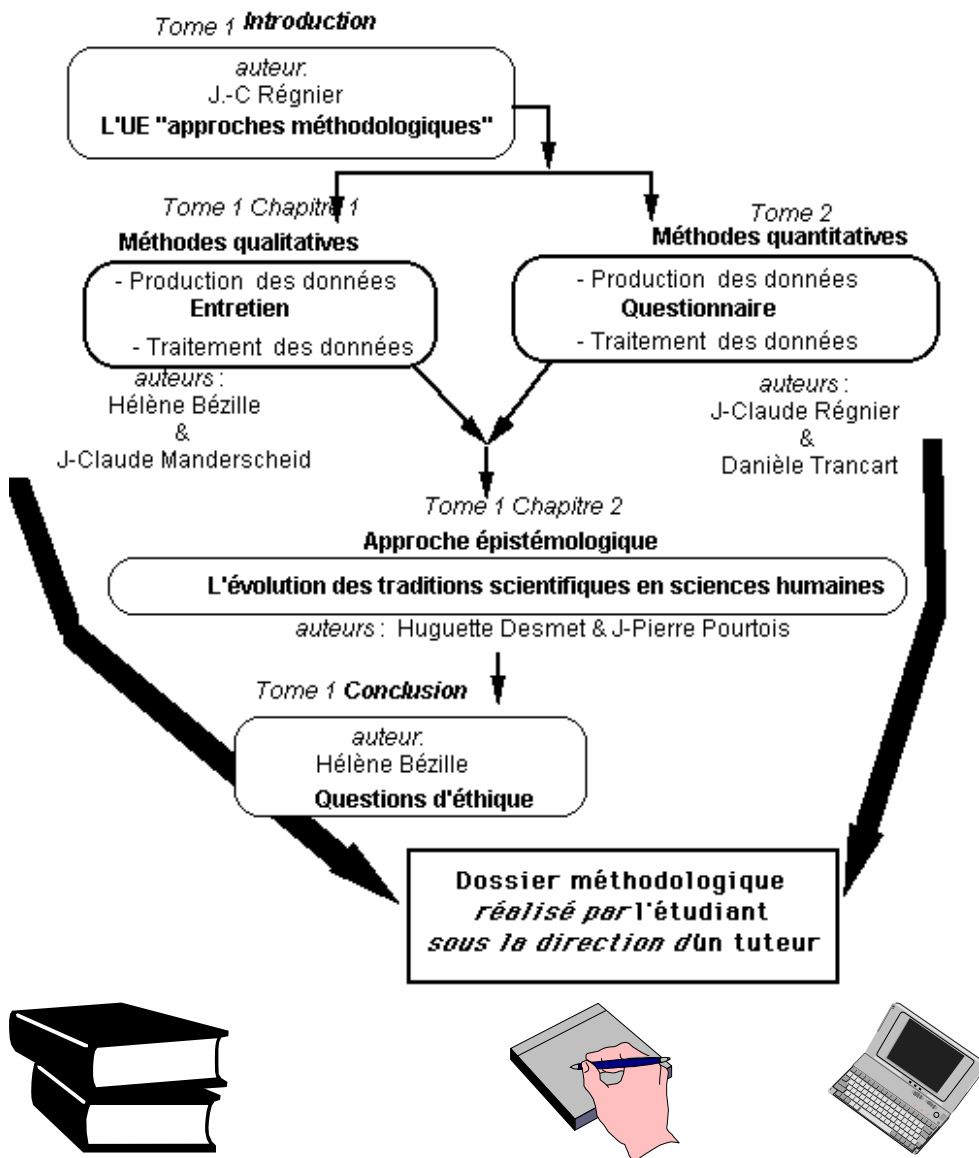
Tome 1 Introduction

auteur:
J.-C Régnier
L'UE "approches méthodologiques"

Tome 1 Chapitre 1
Méthodes qualitatives

- Production des données
Entretien
- Traitement des données

auteurs :
Hélène Bézille
&
J-Claude Manderscheid

Tome 2
Méthodes quantitatives

- Production des données
Questionnaire
- Traitement des données

auteurs :
J-Claude Régnier
&
Danièle Trancart

Tome 1 Chapitre 2
Approche épistémologique

L'évolution des traditions scientifiques en sciences humaines

auteurs : Huguette Desmet & J-Pierre Pourtois

Tome 1 Conclusion

auteur:
Hélène Bézille
Questions d'éthique

Dossier méthodologique
réalisé par l'étudiant
sous la direction d'un tuteur